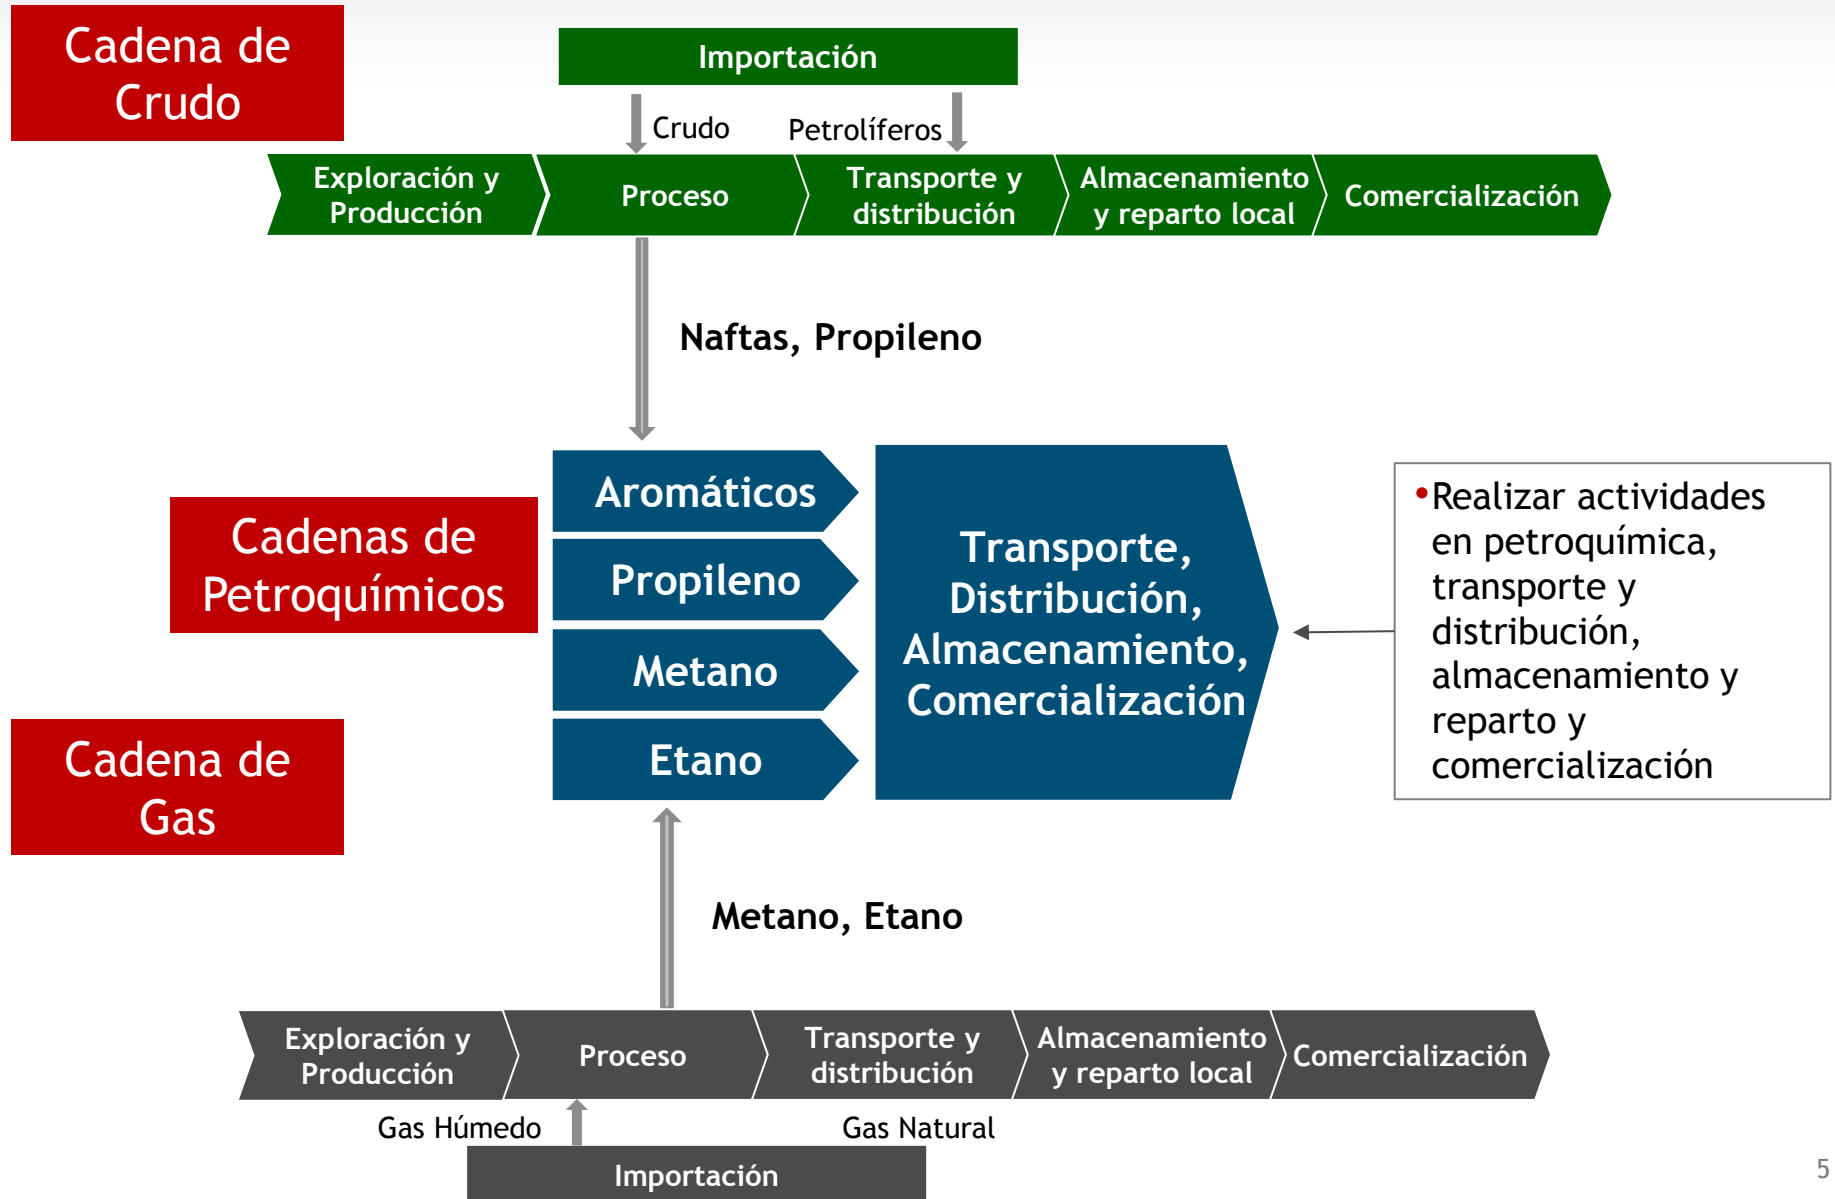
Cadena de Crudo

Importación

Crudo

Petrolíferos

Exploración y Producción

Proceso

Transporte y distribución

Almacenamiento y reparto local

Comercialización

Naftas, Propileno

Cadenas de Petroquímicos

Aromáticos

Propileno

Metano

Etano

Transporte, Distribución, Almacenamiento, Comercialización

•Realizar actividades en petroquímica, transporte y distribución, almacenamiento y reparto y comercialización

Cadena de Gas

Metano, Etano

Exploración y Producción

Proceso

Transporte y distribución

Almacenamiento y reparto local

Comercialización

Gas Húmedo

Gas Natural

Importación

5